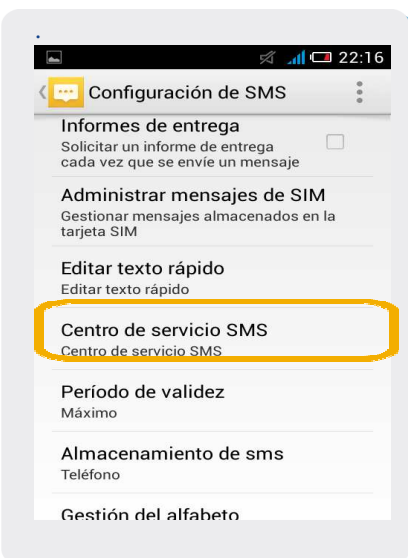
22:16

Configuración de SMS

Informes de entrega
Solicitar un informe de entrega cada vez que se envíe un mensaje

Administrar mensajes de SIM
Gestionar mensajes almacenados en la tarjeta SIM

Editar texto rápido
Editar texto rápido

Centro de servicio SMS
Centro de servicio SMS

Período de validez
Máximo

Almacenamiento de sms
Teléfono

Gestión del alfabeto